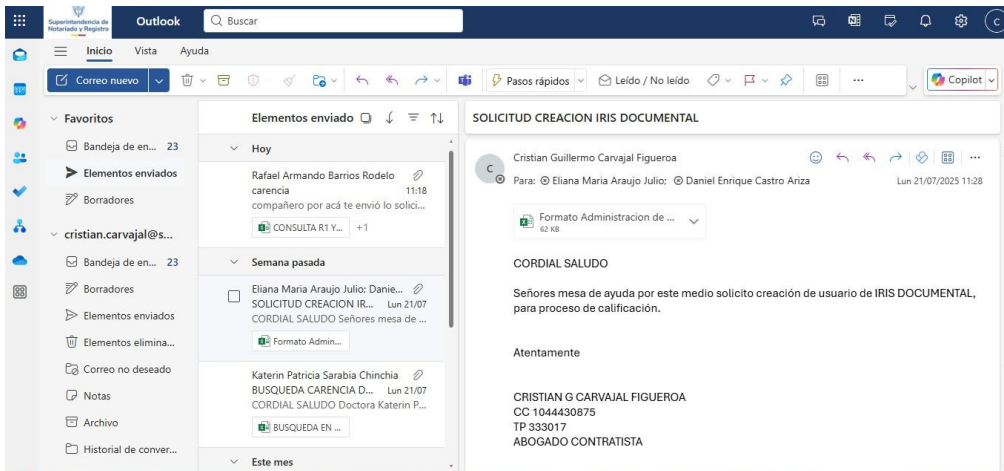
Superintendencia de Notariado y Registro

Outlook

Buscar

C

Inicio Vista Ayuda

Correo nuevo

Pasos rápidos

Leído / No leído

Copilot

Favoritos

Bandeja de en... 23

Elementos enviados

Borradores

cristian.carvajal@s...

Bandeja de en... 23

Borradores

Elementos enviados

Elementos elimina...

Correo no deseado

Notas

Archivo

Historial de conver...

Elementos enviado

Hoy

Rafael Armando Barrios Rodelo
carencia 11:18
compañero por acá te envió lo solici...
CONSULTA R1 Y... +1

Semana pasada

Eliana Maria Araujo Julio; Danie...
SOLICITUD CREACION IR... Lun 21/07
CORDIAL SALUDO Señores mesa de ...
Formato Admin...

Katerin Patricia Sarabia Chinchia
BUSQUEDA CARENCIA D... Lun 21/07
CORDIAL SALUDO Doctora Katerin P...
BUSQUEDA EN ...

Este mes

SOLICITUD CREACION IRIS DOCUMENTAL

Cristian Guillermo Carvajal Figueroa
Para: Eliana Maria Araujo Julio; Daniel Enrique Castro Ariza
Lun 21/07/2025 11:28

Formato Administracion de ...
62 KB

CORDIAL SALUDO

Señores mesa de ayuda por este medio solicito creación de usuario de IRIS DOCUMENTAL, para proceso de calificación.

Atentamente

CRISTIAN G CARVAJAL FIGUEROA
CC 1044430875
TP 333017
ABOGADO CONTRATISTA